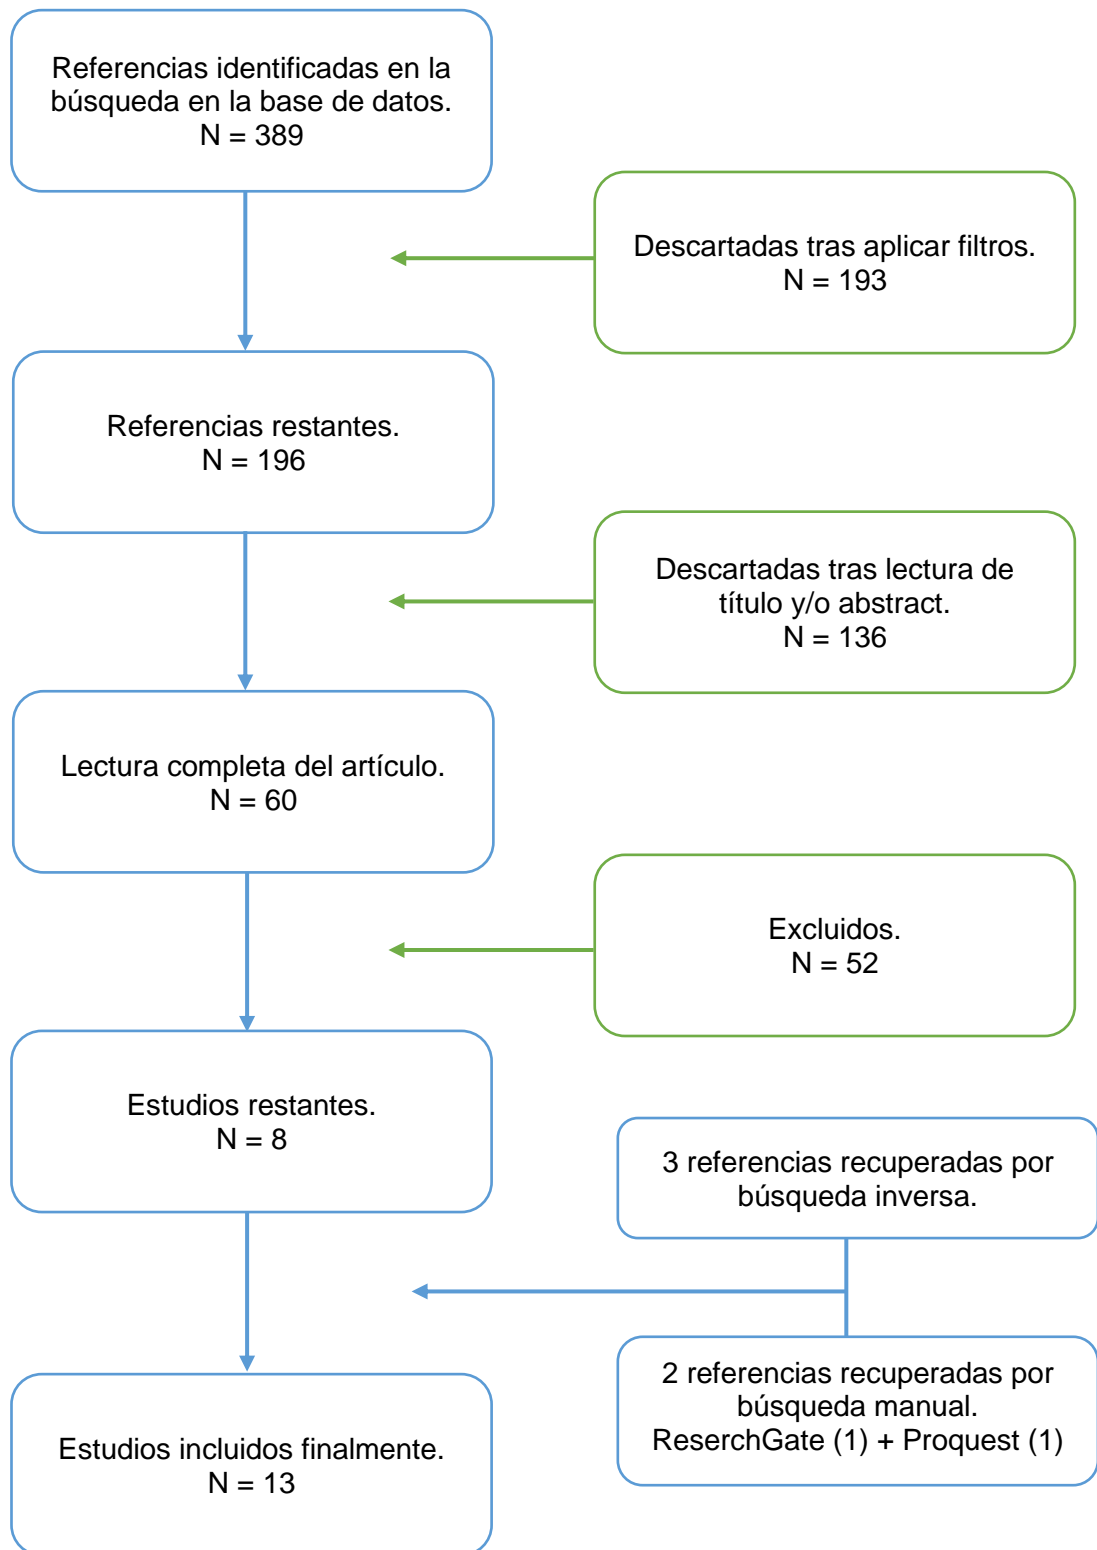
Referencias identificadas en la búsqueda en la base de datos.
N = 389

Descartadas tras aplicar filtros.
N = 193

Referencias restantes.
N = 196

Descartadas tras lectura de título y/o abstract.
N = 136

Lectura completa del artículo.
N = 60

Excluidos.
N = 52

Estudios restantes.
N = 8

3 referencias recuperadas por búsqueda inversa.

2 referencias recuperadas por búsqueda manual.
ReserchGate (1) + Proquest (1)

Estudios incluidos finalmente.
N = 13